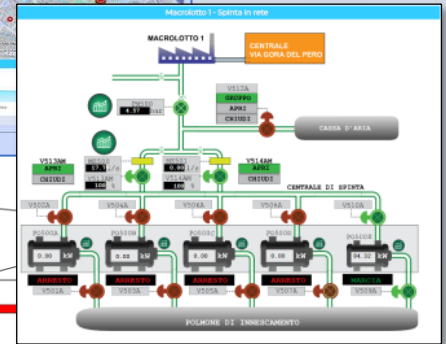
Macrolotto I - Spinta in rete

MACROLOTTO 1

CENTRALE
VIA GORA DEL PERO

TMP100
4.97 bar

V512A
GRUPPO
APRI
CHIUDI

CASSA D'ARIA

V513AM
APRI
CHIUDI
V513AM
100 %

MISF01
37.2 l/s

MISF02
0.00 l/s

V514AM
100 %

V514AM
APRI
CHIUDI

CENTRALE DI SPINTA

V502A
V504A
V506A
V508A
V511A

P0500A
0.00 kW
ARRESTO
V501A

P0500B
0.00 kW
ARRESTO
V503A

P0500C
0.00 kW
ARRESTO
V505A

P0500D
0.00 kW
ARRESTO
V507A

P0500E
94.32 kW
MARCIA
V509A

POLMONE DI INNESCAMENTO